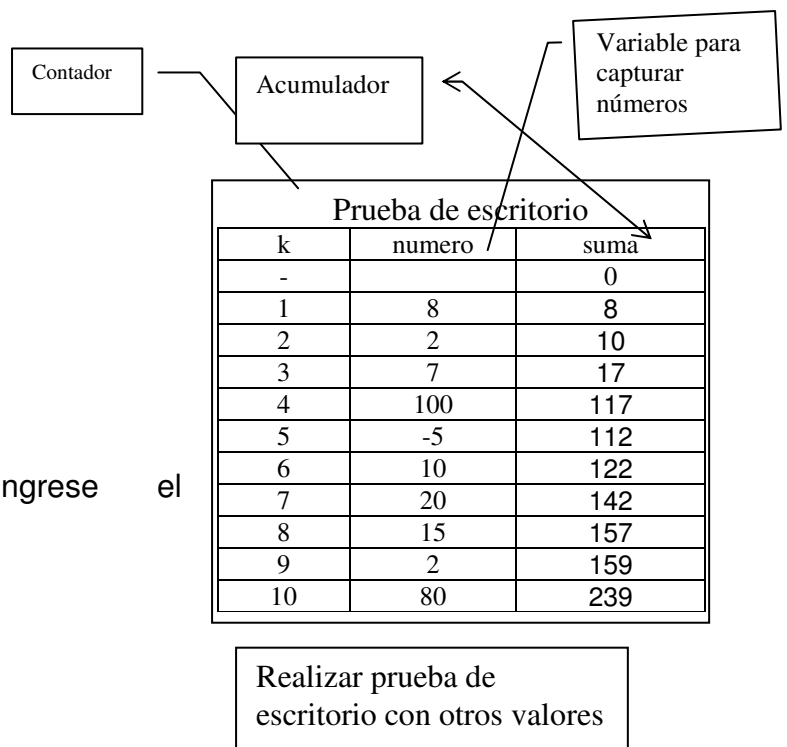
Contador

Acumulador

Variable para capturar números

Prueba de escritorio

| k | numero | suma |
|---|---|---|
| - | | 0 |
| 1 | 8 | 8 |
| 2 | 2 | 10 |
| 3 | 7 | 17 |
| 4 | 100 | 117 |
| 5 | -5 | 112 |
| 6 | 10 | 122 |
| 7 | 20 | 142 |
| 8 | 15 | 157 |
| 9 | 2 | 159 |
| 10 | 80 | 239 |

ngrese el

Realizar prueba de escritorio con otros valores